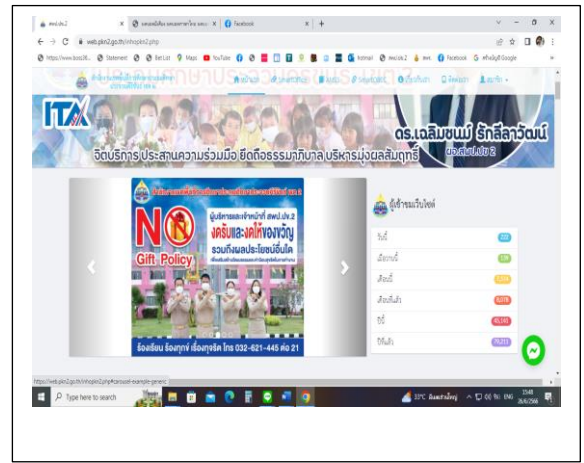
สพป.ปข.2
web.pkn2.go.th/nhopkn2.php
Statement
Bet List
Maps
YouTube
Hotmail
Facebook
Google

หน้าแรก

ITA

ดร.เฉลิมชนม์ รักลีลาวัฒน์
ผอ.สพป.ปข.2

จิตบริการ ประสานความร่วมมือ ยึดถือธรรมาภิบาล บริหารมุ่งผลสัมฤทธิ์

NO
Gift Policy
ผู้บริหารและเจ้าหน้าที่ สพป.ปข.2
งดรับและงดให้ของขวัญ
รวมถึงผลประโยชน์อื่นใด
ร้องเรียน ร้องทุกข์ เรื่องทุจริต โทร 032-621-445 ต่อ 21

ผู้เข้าชมเว็บไซต์
วันนี้
เมื่อวานนี้
สัปดาห์นี้
เดือนนี้
ปีนี้
ปีที่แล้ว

https://www.web.pkn2.go.th/nhopkn2.php#carousel-example-generic

Type here to search
33°C มีแดดส่วนใหญ่
ENG
15:48
26/6/2566